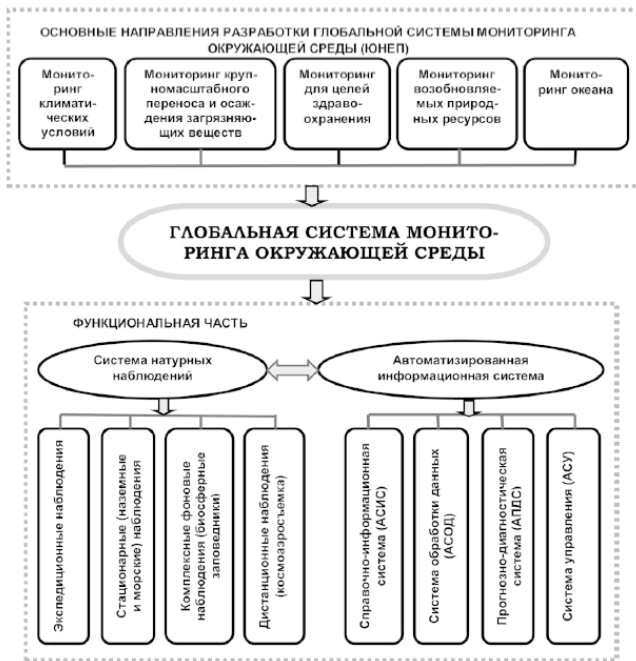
ОСНОВНЫЕ НАПРАВЛЕНИЯ РАЗРАБОТКИ ГЛОБАЛЬНОЙ СИСТЕМЫ МОНИТОРИНГА ОКРУЖАЮЩЕЙ СРЕДЫ (ЮНЕП)

Мониторинг климатических условий

Мониторинг крупномасштабного переноса и осаждения загрязняющих веществ

Мониторинг для целей здравоохранения

Мониторинг возобновляемых природных ресурсов

Мониторинг океана

ГЛОБАЛЬНАЯ СИСТЕМА МОНИТОРИНГА ОКРУЖАЮЩЕЙ СРЕДЫ

ФУНКЦИОНАЛЬНАЯ ЧАСТЬ

Система натурных наблюдений

Автоматизированная информационная система

Экспедиционные наблюдения

Стационарные (наземные и морские) наблюдения

Комплексные фоновые наблюдения (биосферные заповедники)

Дистанционные наблюдения (космоаэросъемка)

Справочно-информационная система (АСИС)

Система обработки данных (АСОД)

Прогнозно-диагностическая система (АПДС)

Система управления (АСУ)